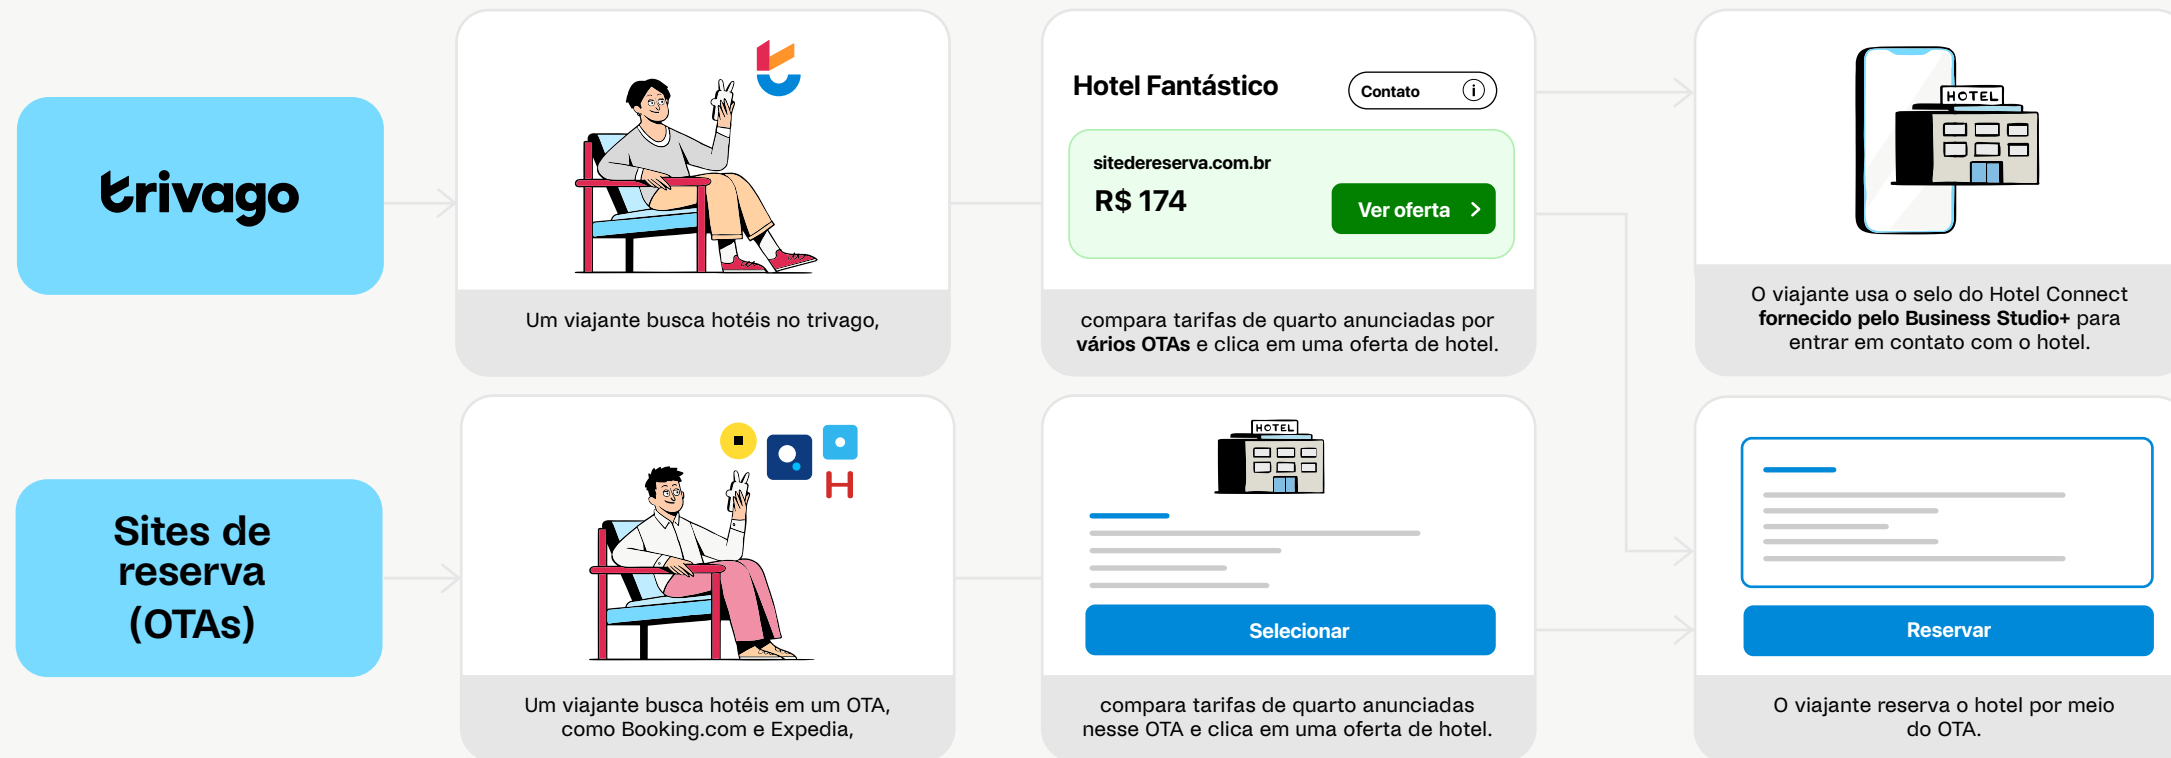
trivago

Um viajante busca hotéis no trivago,

Hotel Fantástico

Contato

sitedereserva.com.br

R$ 174

Ver oferta

compara tarifas de quarto anunciadas por vários OTAs e clica em uma oferta de hotel.

HOTEL

O viajante usa o selo do Hotel Connect fornecido pelo Business Studio+ para entrar em contato com o hotel.

Sites de reserva (OTAs)

H

Um viajante busca hotéis em um OTA, como Booking.com e Expedia,

HOTEL

Selecionar

compara tarifas de quarto anunciadas nesse OTA e clica em uma oferta de hotel.

Reservar

O viajante reserva o hotel por meio do OTA.